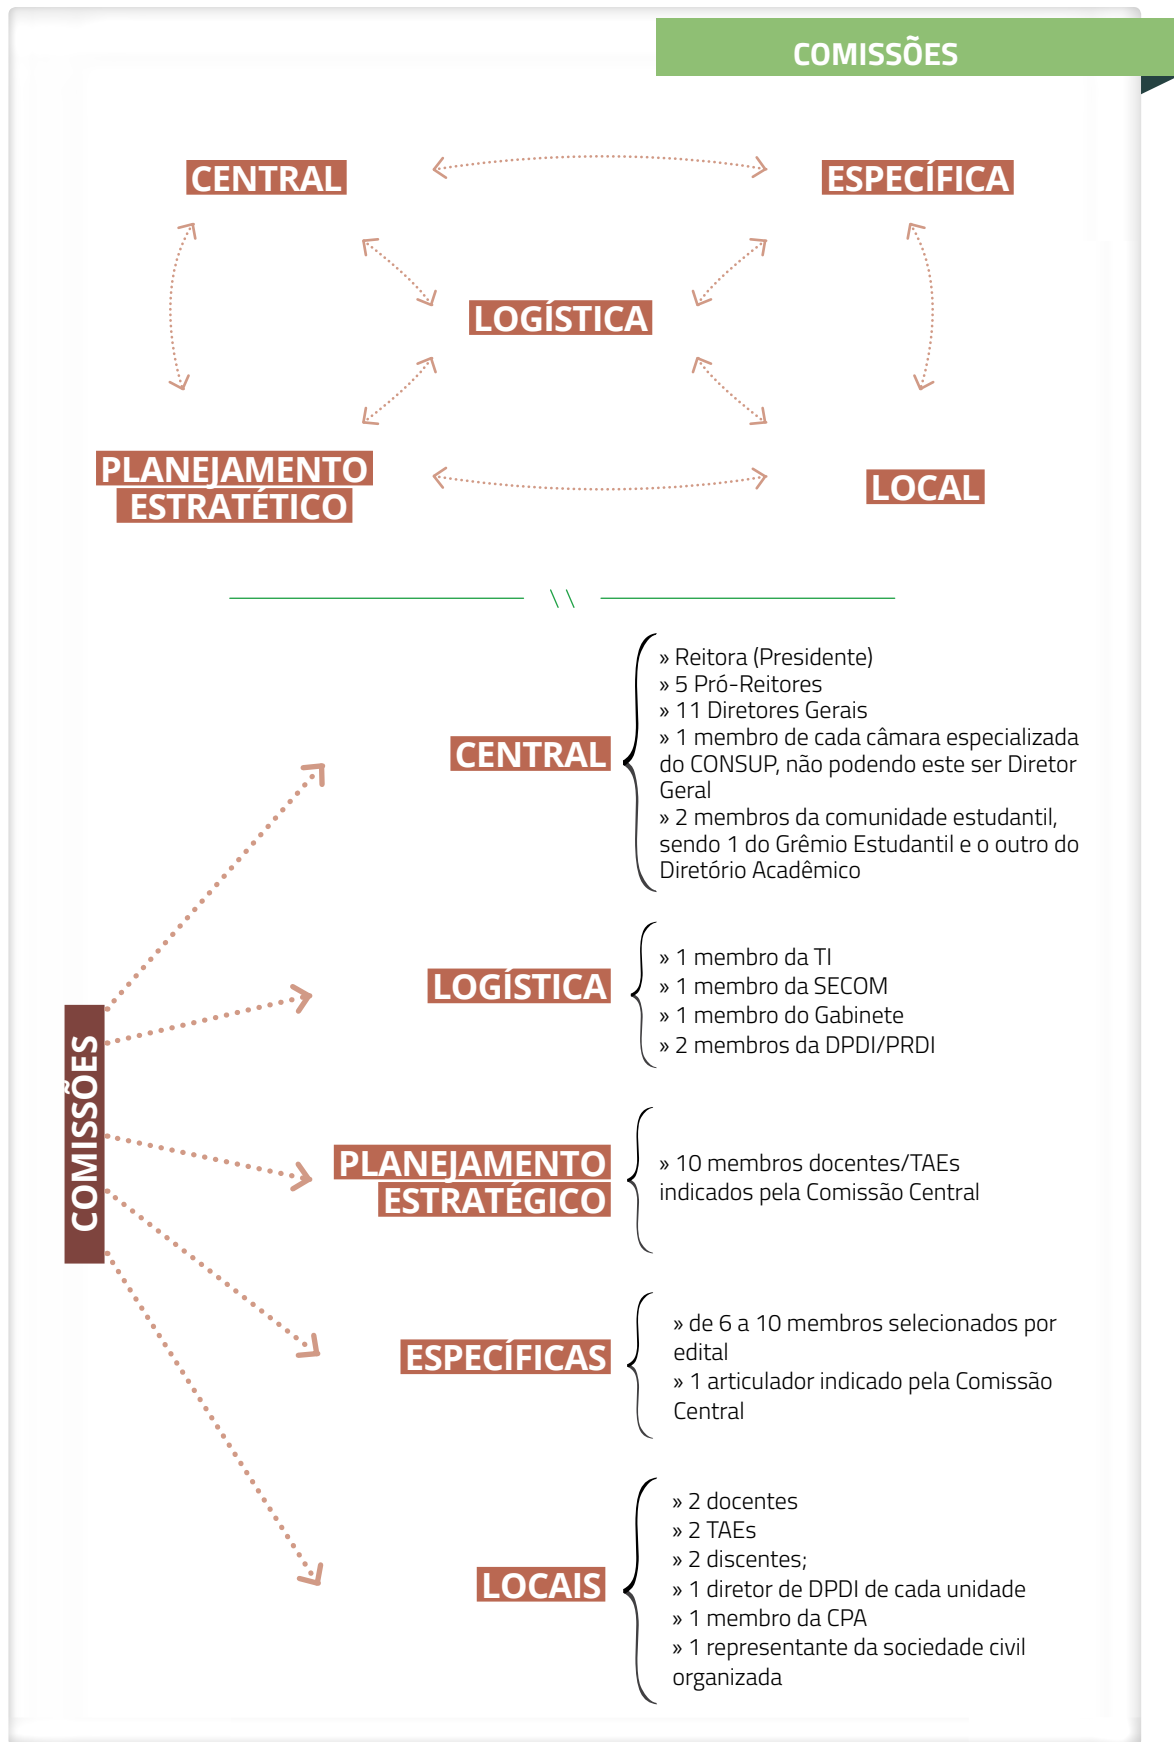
COMISSÕES

CENTRAL

ESPECÍFICA

LOGÍSTICA

PLANEJAMENTO ESTRATÉTICO

LOCAL

\\

COMISSÕES

CENTRAL

» Reitora (Presidente)
» 5 Pró-Reitores
» 11 Diretores Gerais
» 1 membro de cada câmara especializada do CONSUP, não podendo este ser Diretor Geral
» 2 membros da comunidade estudantil, sendo 1 do Grêmio Estudantil e o outro do Diretório Acadêmico

LOGÍSTICA

» 1 membro da TI
» 1 membro da SECOM
» 1 membro do Gabinete
» 2 membros da DPDI/PRDI

PLANEJAMENTO ESTRATÉGICO

» 10 membros docentes/TAEs indicados pela Comissão Central

ESPECÍFICAS

» de 6 a 10 membros selecionados por edital
» 1 articulador indicado pela Comissão Central

LOCAIS

» 2 docentes
» 2 TAEs
» 2 discentes;
» 1 diretor de DPDI de cada unidade
» 1 membro da CPA
» 1 representante da sociedade civil organizada